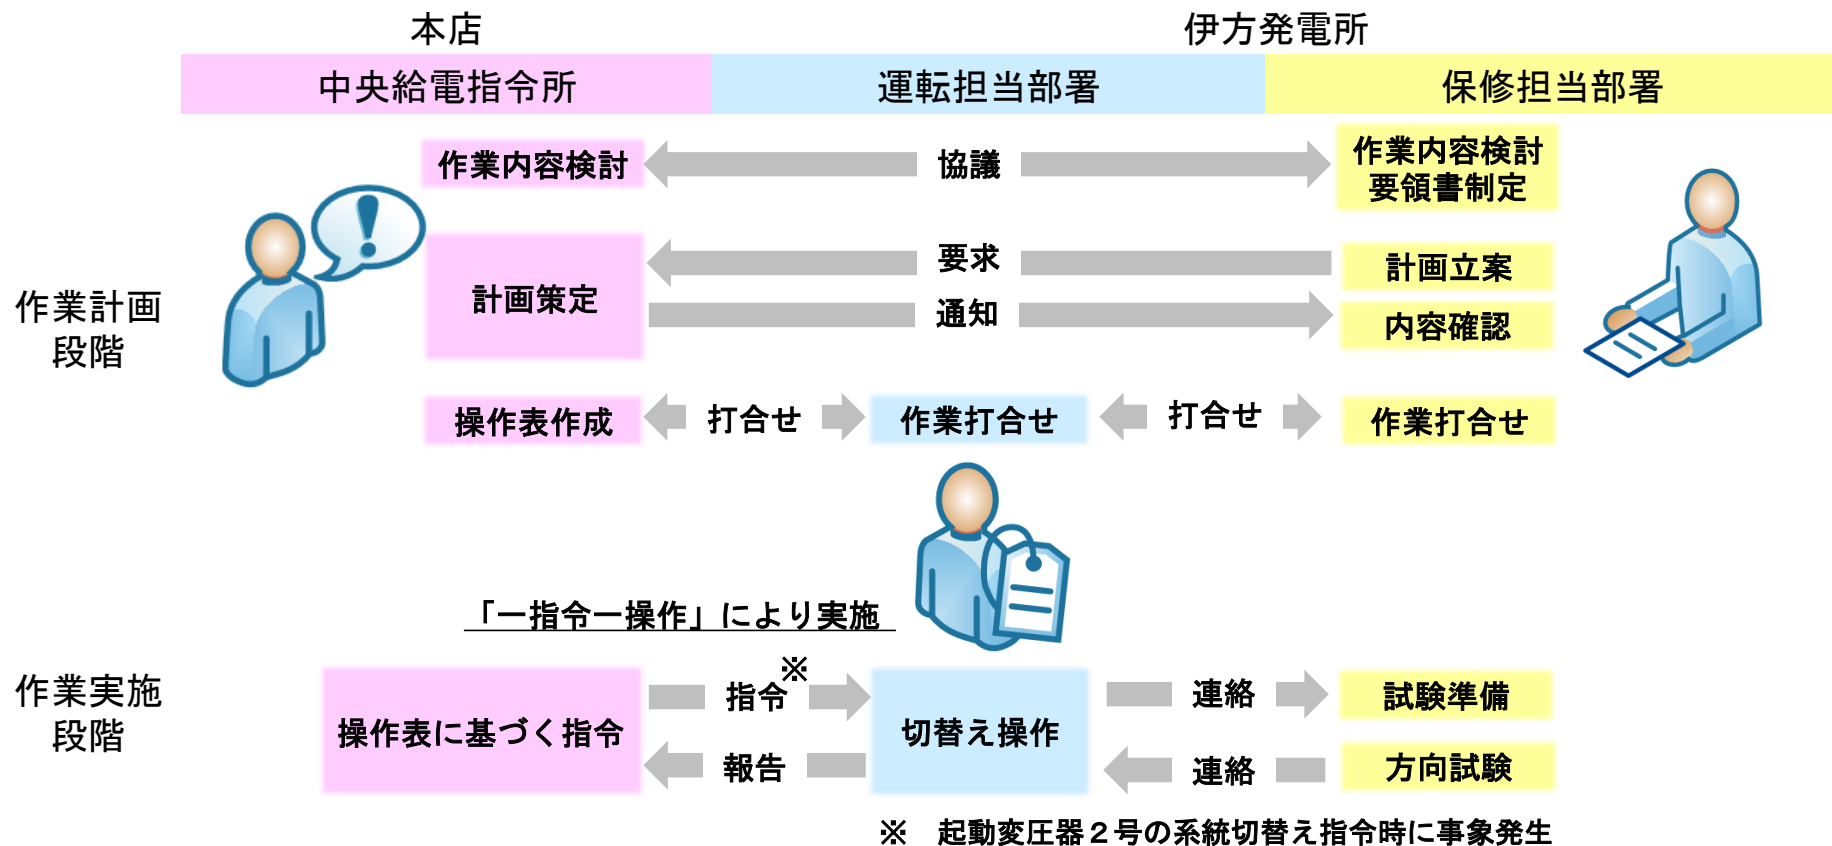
本店

伊方発電所

| 中央給電指令所 | 運転担当部署 | 保修担当部署 |
|---|---|---|

作業計画段階

作業内容検討

協議

作業内容検討
要領書制定

要求

計画策定

計画立案

通知

内容確認

操作表作成

打合せ

作業打合せ

打合せ

作業打合せ

「一指令一操作」により実施

作業実施段階

指令※

操作表に基づく指令

切替え操作

連絡

試験準備

報告

連絡

方向試験

※　起動変圧器２号の系統切替え指令時に事象発生